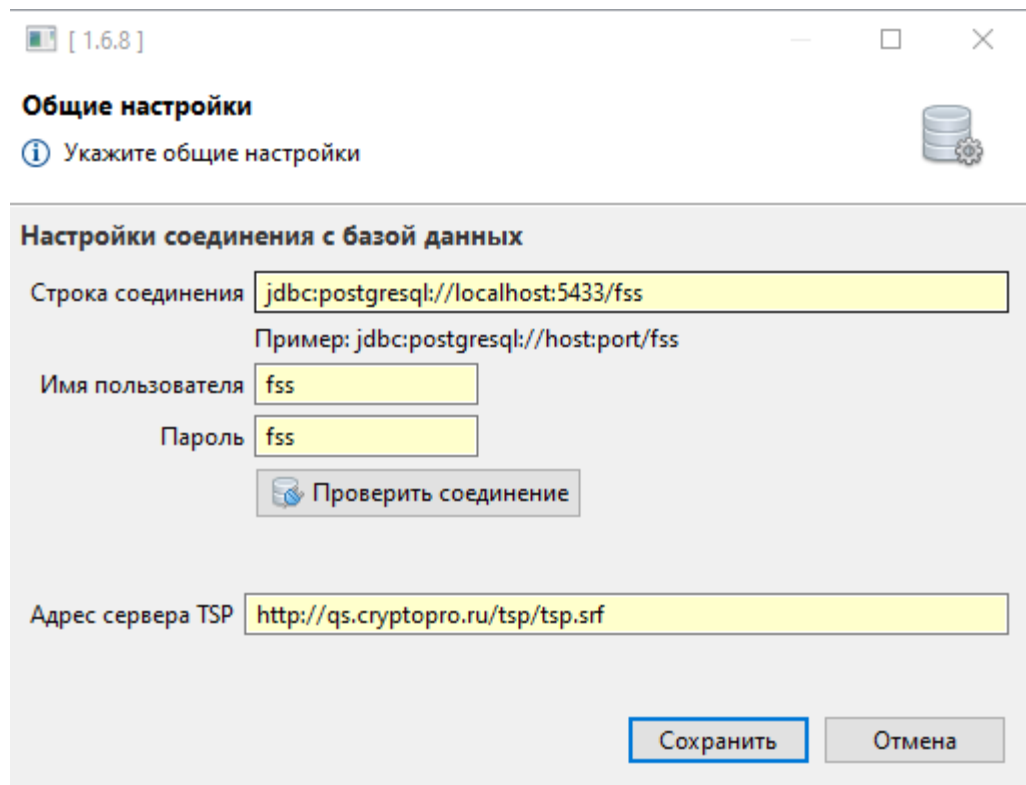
[ 1.6.8 ]

Общие настройки

Укажите общие настройки

Настройки соединения с базой данных

Строка соединения jdbc:postgresql://localhost:5433/fss

Пример: jdbc:postgresql://host:port/fss

Имя пользователя fss

Пароль fss

Проверить соединение

Адрес сервера TSP http://qs.cryptopro.ru/tsp/tsp.srf

Сохранить Отмена